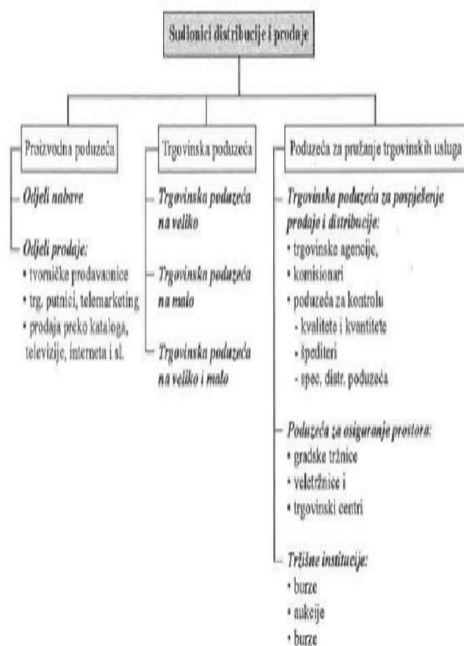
Sudionici distribucije i prodaje

Proizvodna poduzeća

Odjeli nabave

Odjeli prodaje:
• tvorničke prodavaonice
• trg. putnici, telemarketing
• prodaja preko kataloga, televizije, interneta i sl.

Trgovinska poduzeća

Trgovinska poduzeća na veliko

Trgovinska poduzeća na malo

Trgovinska poduzeća na veliko i malo

Poduzeća za pružanje trgovinskih usluga

Trgovinska poduzeća za pospješenje prodaje i distribucije:
• trgovinske agencije,
• komisionari
• poduzeća za kontrolu
- kvalitete i kvantitete
- špediteri
- spec. distr. poduzeća

Poduzeća za osiguranje prostora:
• gradske tržnice
• veletržnice i
• trgovinski centri

Tržišne institucije:
• burze
• aukcije
• burze